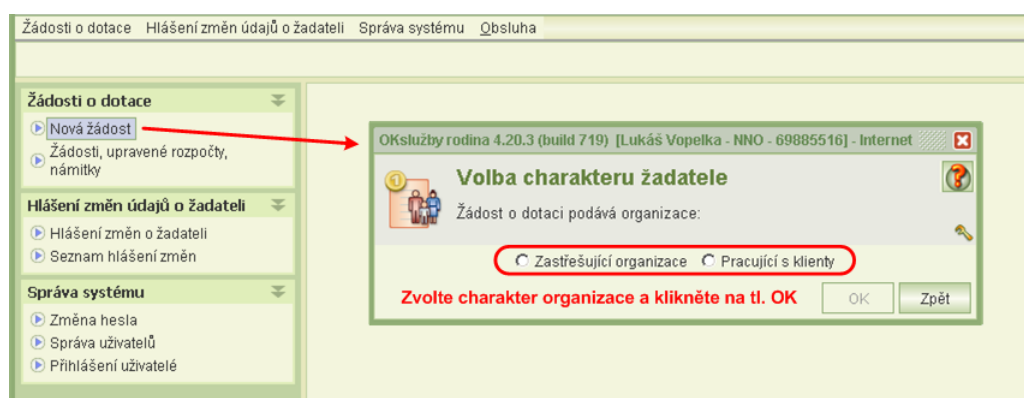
Žádosti o dotace Hlášení změn údajů o žadateli Správa systému Obsluha

Žádosti o dotace
Nová žádost
Žádosti, upravené rozpočty, námitky

Hlášení změn údajů o žadateli
Hlášení změn o žadateli
Seznam hlášení změn

Správa systému
Změna hesla
Správa uživatelů
Přihlášení uživatelé

OKslužby rodina 4.20.3 (build 719) [Lukáš Vopelka - NNO - 69885516] - Internet

Volba charakteru žadatele

Žádost o dotaci podává organizace:

Zastřešující organizace Pracující s klienty

Zvolte charakter organizace a klikněte na tl. OK

OK Zpět